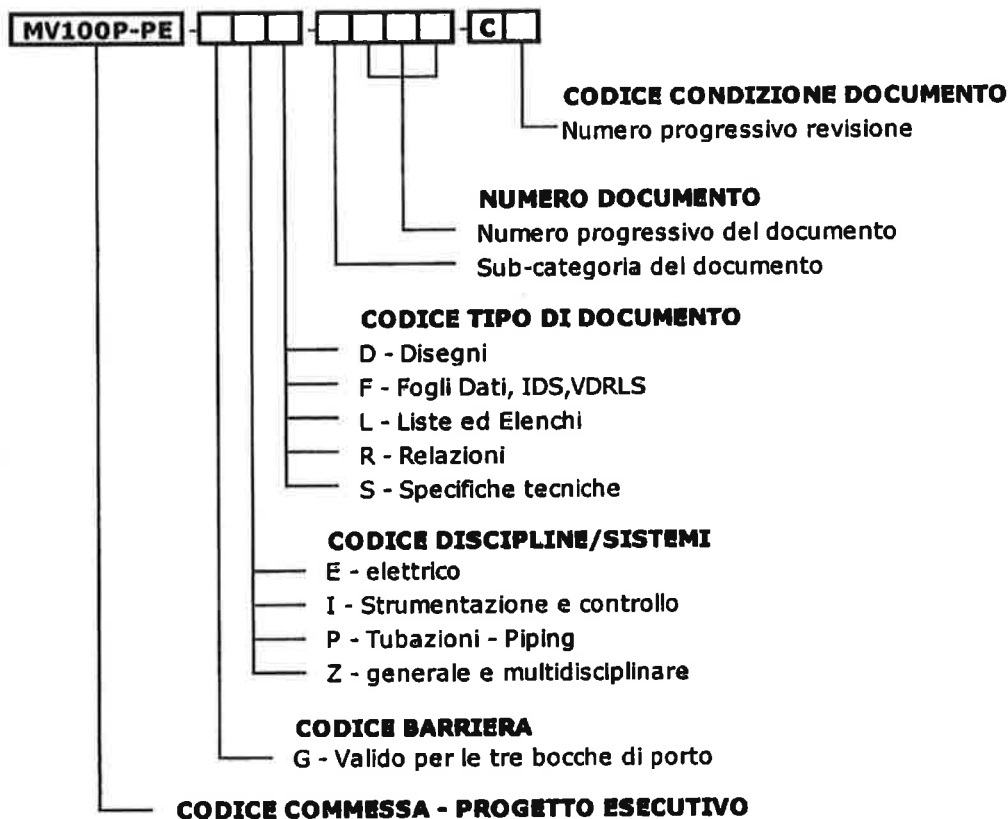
MV100P-PE - - C

CODICE CONDIZIONE DOCUMENTO
Numero progressivo revisione

NUMERO DOCUMENTO
Numero progressivo del documento
Sub-categoria del documento

CODICE TIPO DI DOCUMENTO
D - Disegni
F - Fogli Dati, IDS,VDRLS
L - Liste ed Elenchi
R - Relazioni
S - Specifiche tecniche

CODICE DISCIPLINE/SISTEMI
E - elettrico
I - Strumentazione e controllo
P - Tubazioni - Piping
Z - generale e multidisciplinare

CODICE BARRIERA
G - Valido per le tre bocche di porto

CODICE COMMESSA - PROGETTO ESECUTIVO